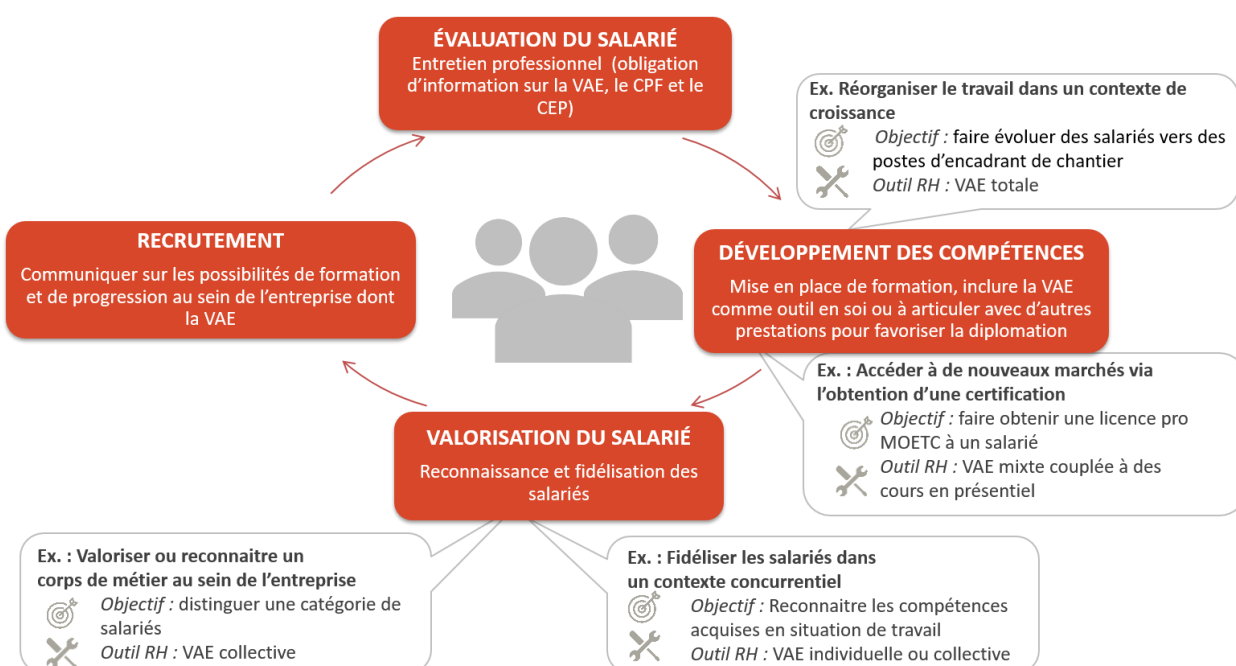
ÉVALUATION DU SALARIÉ
Entretien professionnel (obligation d'information sur la VAE, le CPF et le CEP)

Ex. Réorganiser le travail dans un contexte de croissance
Objectif : faire évoluer des salariés vers des postes d'encadrant de chantier
Outil RH : VAE totale

RECRUTEMENT
Communiquer sur les possibilités de formation et de progression au sein de l'entreprise dont la VAE

DÉVELOPPEMENT DES COMPÉTENCES
Mise en place de formation, inclure la VAE comme outil en soi ou à articuler avec d'autres prestations pour favoriser la diplomation

Ex. : Accéder à de nouveaux marchés via l'obtention d'une certification
Objectif : faire obtenir une licence pro MOETC à un salarié
Outil RH : VAE mixte couplée à des cours en présentiel

VALORISATION DU SALARIÉ
Reconnaissance et fidélisation des salariés

Ex. : Valoriser ou reconnaitre un corps de métier au sein de l'entreprise
Objectif : distinguer une catégorie de salariés
Outil RH : VAE collective

Ex. : Fidéliser les salariés dans un contexte concurrentiel
Objectif : Reconnaitre les compétences acquises en situation de travail
Outil RH : VAE individuelle ou collective